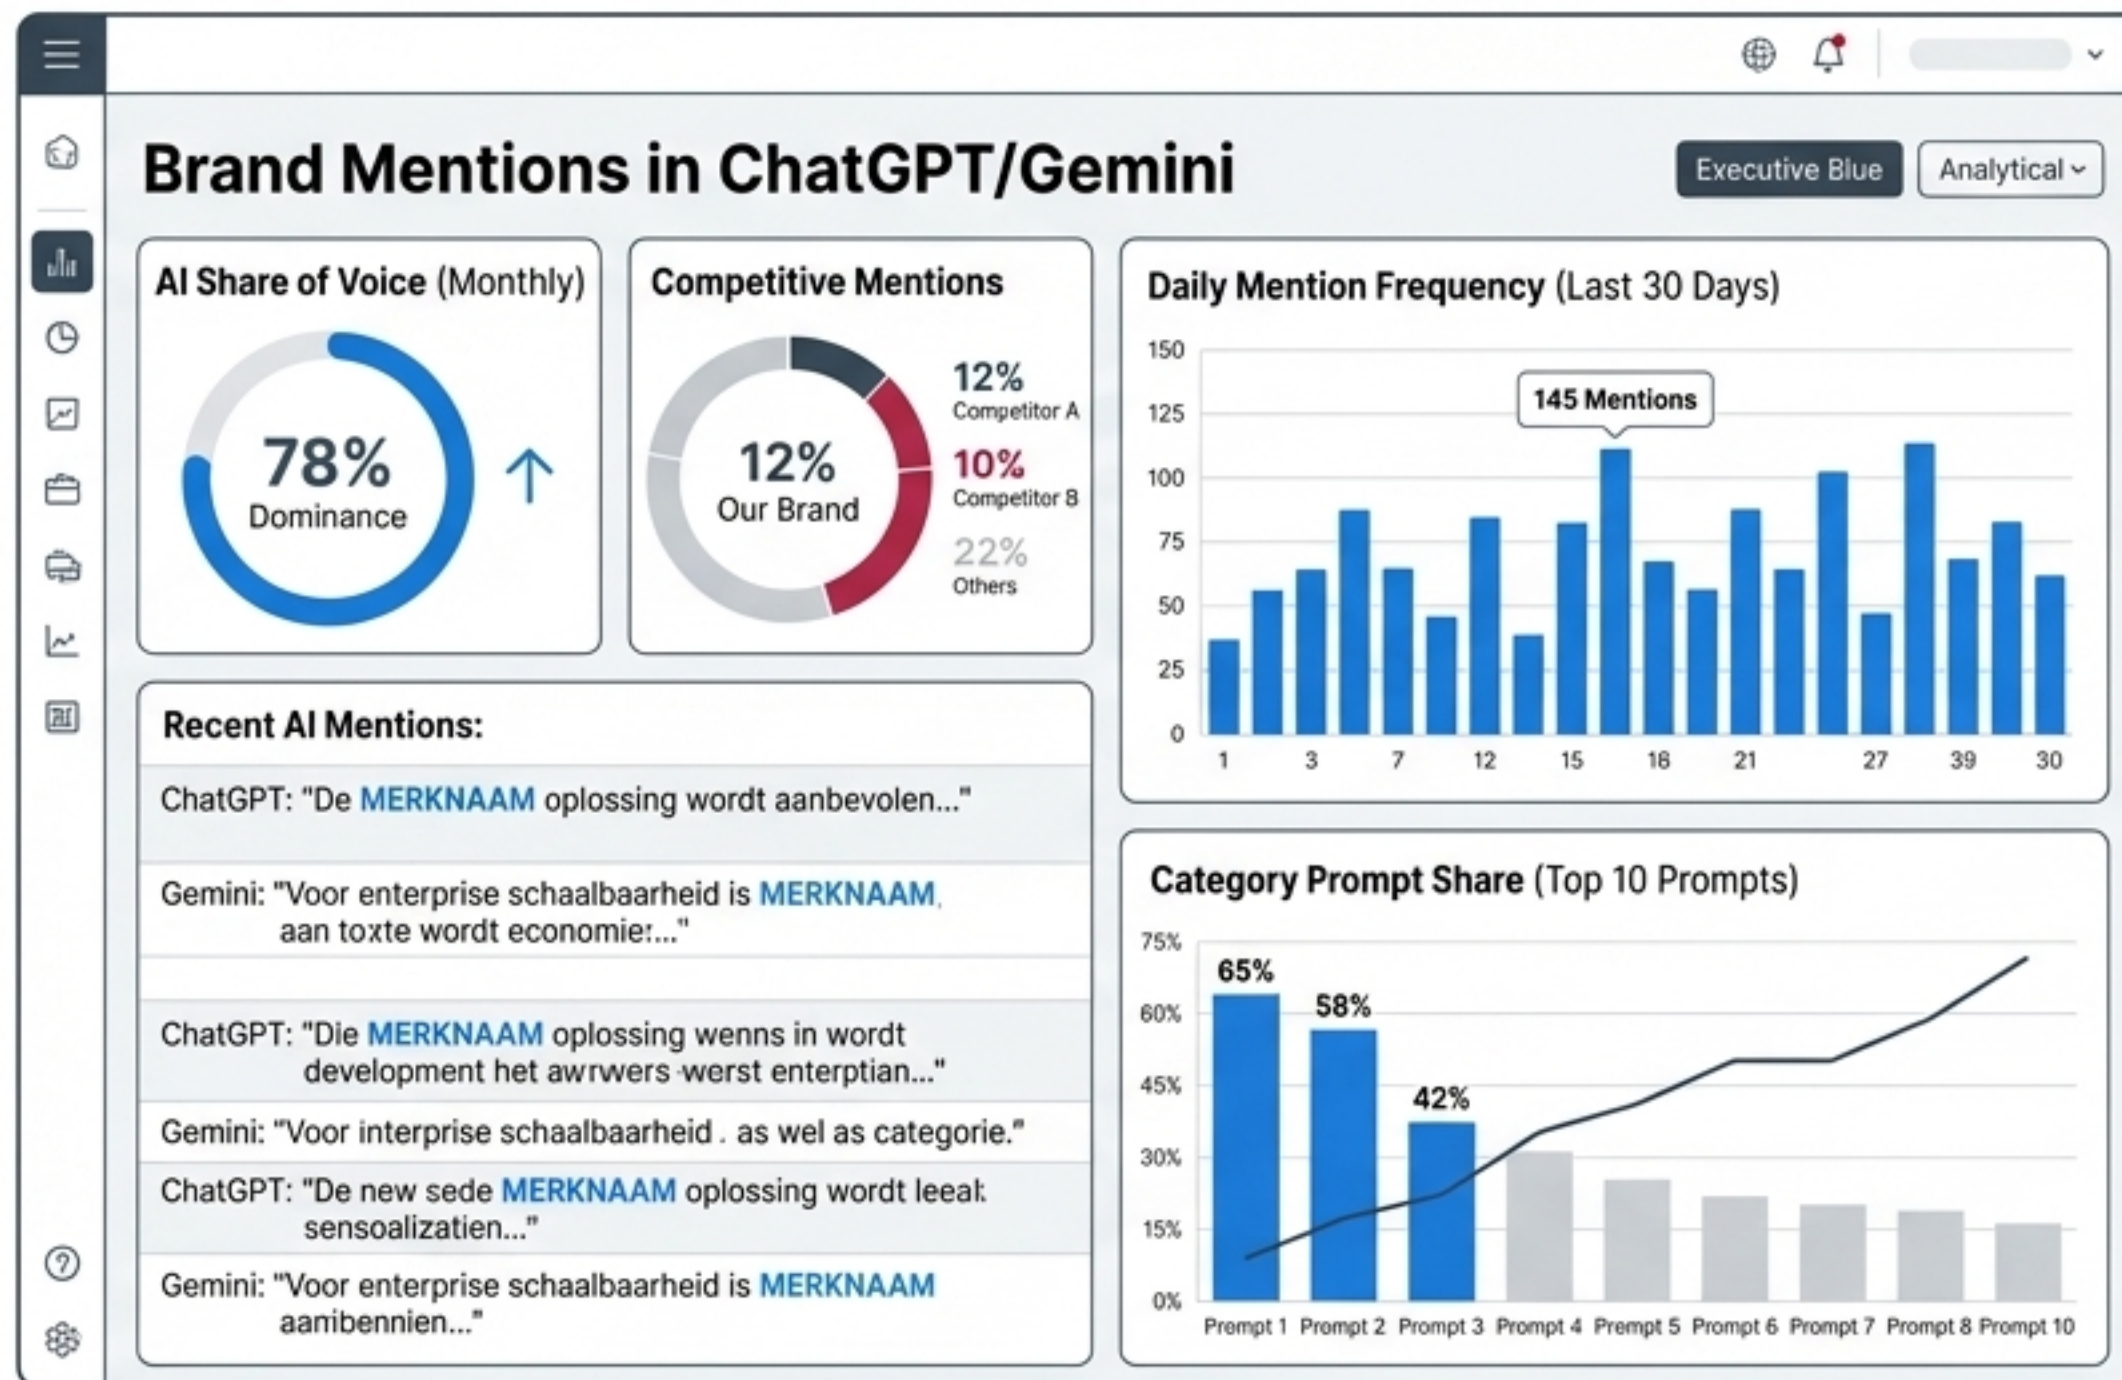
Brand Mentions in ChatGPT/Gemini

Executive Blue

Analytical

AI Share of Voice (Monthly)

78%
Dominance

Competitive Mentions

12%
Our Brand

12%
Competitor A

10%
Competitor B

22%
Others

Daily Mention Frequency (Last 30 Days)

150
125
100
75
50
25
0

145 Mentions

1 3 7 12 15 18 21 27 39 30

Recent AI Mentions:

ChatGPT: "De MERKNAAM oplossing wordt aanbevolen..."

Gemini: "Voor enterprise schaalbaarheid is MERKNAAM, aan toxte wordt economie:..."

ChatGPT: "Die MERKNAAM oplossing wenns in wordt development het awrwers werst enterptian..."

Gemini: "Voor interprise schaalbaarheid . as wel as categorie."

ChatGPT: "De new sede MERKNAAM oplossing wordt leeal: sensoalizatien..."

Gemini: "Voor enterprise schaalbaarheid is MERKNAAM aanibennien..."

Category Prompt Share (Top 10 Prompts)

75%
60%
45%
30%
15%
0%

65%
58%
42%

Prompt 1 Prompt 2 Prompt 3 Prompt 4 Prompt 5 Prompt 6 Prompt 7 Prompt 8 Prompt 10